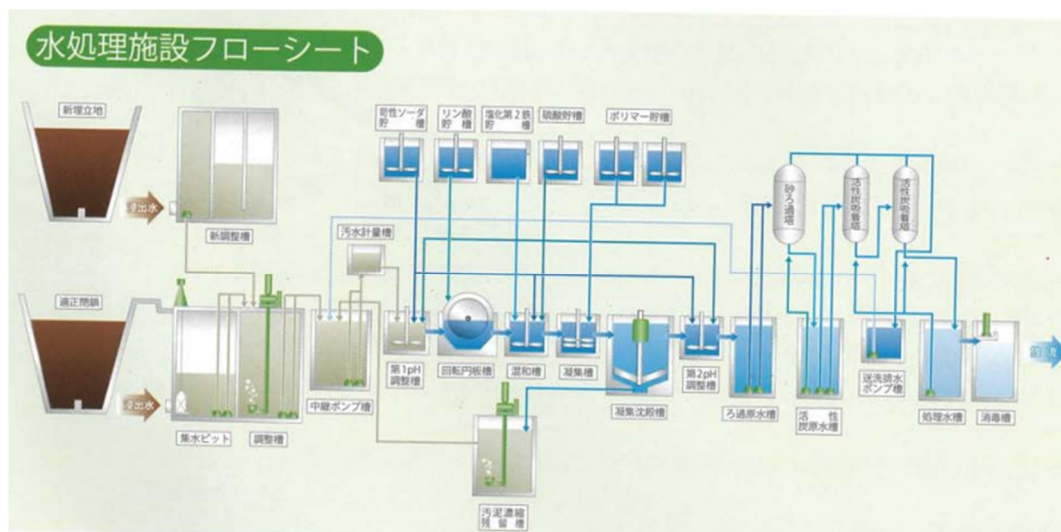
水処理施設フローシート

新埋立地

浸出水

新調整槽

適正閉鎖

浸出水

集水ピット

調整槽

中継ポンプ槽

汚水計量槽

苛性ソーダ貯槽

リン酸貯槽

塩化第2鉄貯槽

硫酸貯槽

ポリマー貯槽

第1pH調整槽

回転円板槽

混和槽

凝集槽

凝集沈殿槽

第2pH調整槽

ろ過原水槽

砂ろ過塔

活性炭吸着塔

活性炭吸着塔

活性炭原水槽

逆洗排水ポンプ槽

処理水槽

消毒槽

放流

汚泥濃縮貯留槽